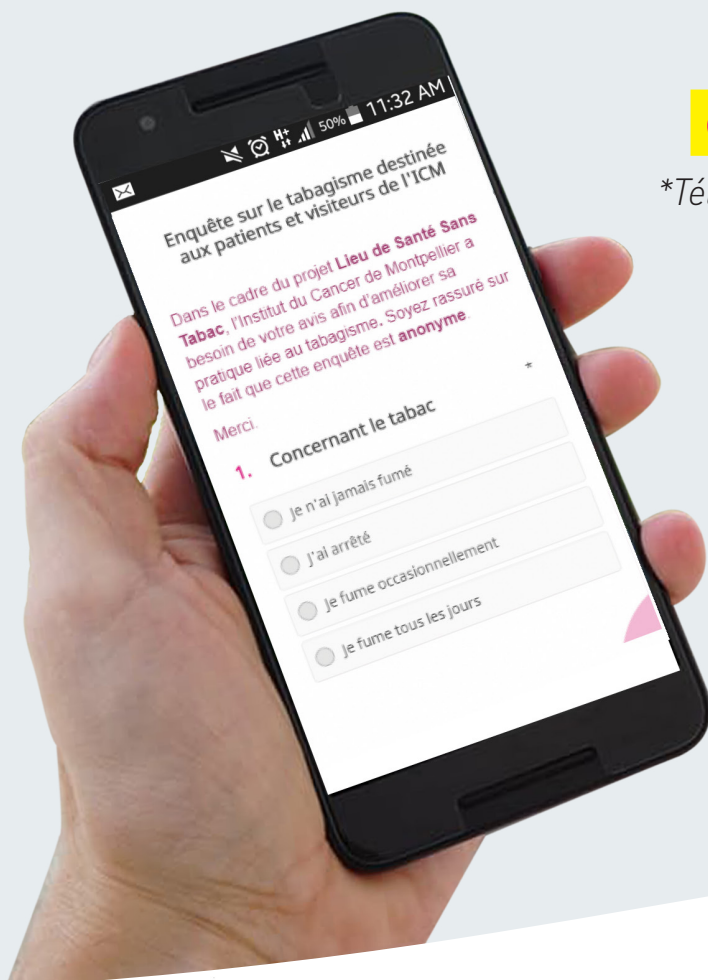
50% 11:32 AM

Enquête sur le tabagisme destinée aux patients et visiteurs de l'ICM

Dans le cadre du projet **Lieu de Santé Sans Tabac**, l'Institut du Cancer de Montpellier a besoin de votre avis afin d'améliorer sa pratique liée au tabagisme. Soyez rassuré sur le fait que cette enquête est **anonyme**.

Merci.

1. Concernant le tabac *

Je n'ai jamais fumé

J'ai arrêté

Je fume occasionnellement

Je fume tous les jours

*Té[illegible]